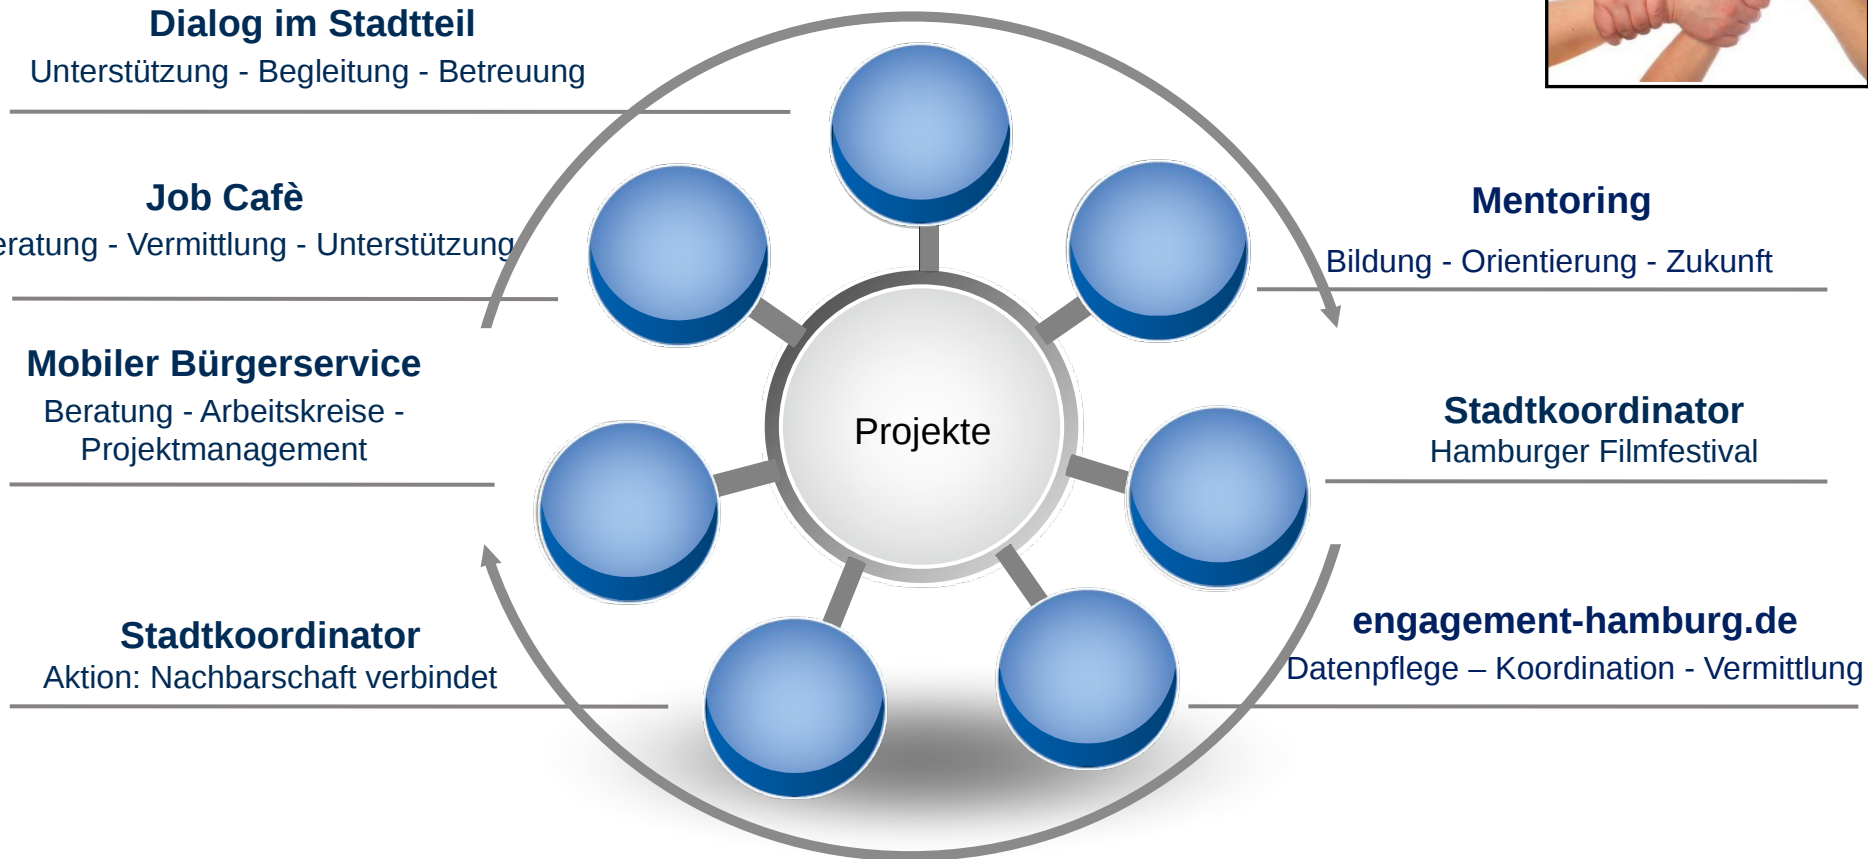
Dialog im Stadtteil
Unterstützung - Begleitung - Betreuung

Job Cafè
eratung - Vermittlung - Unterstützung

Mobiler Bürgerservice
Beratung - Arbeitskreise - Projektmanagement

Stadtkoordinator
Aktion: Nachbarschaft verbindet

Projekte

Mentoring
Bildung - Orientierung - Zukunft

Stadtkoordinator
Hamburger Filmfestival

engagement-hamburg.de
Datenpflege – Koordination - Vermittlung